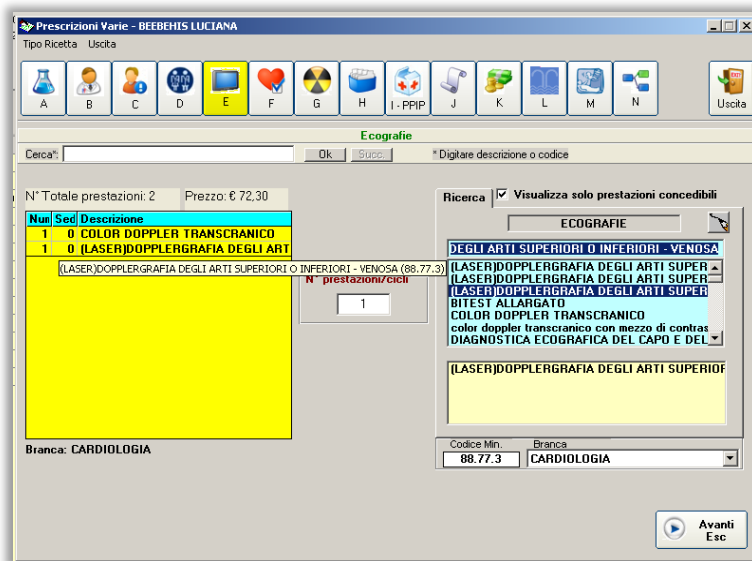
Prescrizioni Varie - BEEBEHIS LUCIANA

Tipo Ricetta Uscita

A B C D E F G H I - PPIP J K L M N Uscita

Ecografie

Cerca*: Ok Succ. * Digitare descrizione o codice

N° Totale prestazioni: 2 Prezzo: € 72,30

| Num | Sed | Descrizione |
|---|---|---|
| 1 | 0 | COLOR DOPPLER TRANSCRANICO |
| 1 | 0 | (LASER)DOPPLERGRAFIA DEGLI ART |

(LASER)DOPPLERGRAFIA DEGLI ARTI SUPERIORI O INFERIORI - VENOSA (88.77.3)

N° prestazioni/cicli

1

Branca: CARDIOLOGIA

Ricerca Visualizza solo prestazioni concedibili

ECOGRAFIE

DEGLI ARTI SUPERIORI O INFERIORI - VENOSA

(LASER)DOPPLERGRAFIA DEGLI ARTI SUPER
(LASER)DOPPLERGRAFIA DEGLI ARTI SUPER
(LASER)DOPPLERGRAFIA DEGLI ARTI SUPER
BITEST ALLARGATO
COLOR DOPPLER TRANSCRANICO
color doppler transcranico con mezzo di contras
DIAGNOSTICA ECOGRAFICA DEL CAPO E DEL

(LASER)DOPPLERGRAFIA DEGLI ARTI SUPERIOR

Codice Min. Branca
88.77.3 CARDIOLOGIA

Avanti
Esc